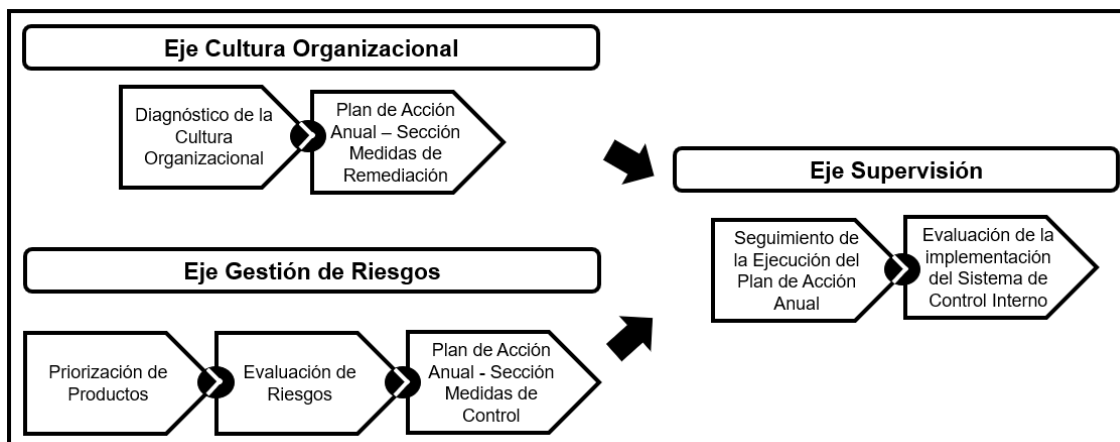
Eje Cultura Organizacional

Diagnóstico de la Cultura Organizacional

Plan de Acción Anual – Sección Medidas de Remediación

Eje Supervisión

Seguimiento de la Ejecución del Plan de Acción Anual

Evaluación de la implementación del Sistema de Control Interno

Eje Gestión de Riesgos

Priorización de Productos

Evaluación de Riesgos

Plan de Acción Anual - Sección Medidas de Control